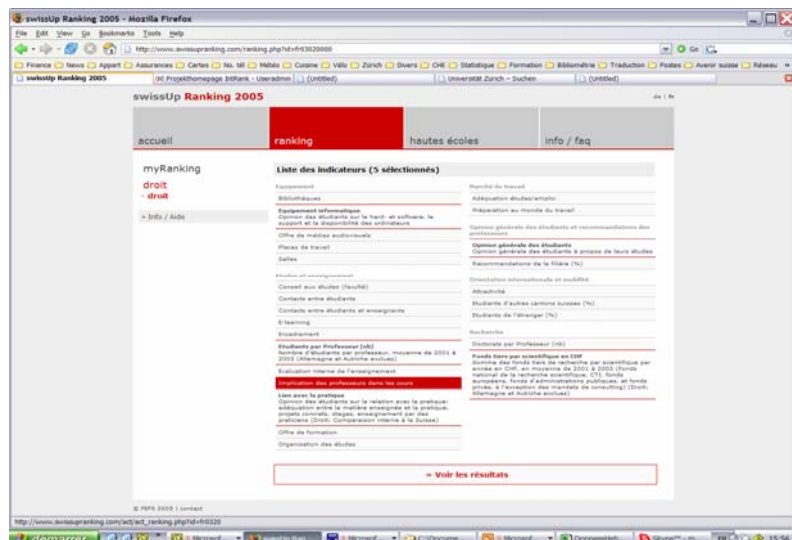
swissUp Ranking 2005 - Mozilla Firefox

File Edit View Go Bookmarks Tools Help

http://www.swissupranking.com/ranking.php?id=fr03020000

Finance News Appart Assurances Cartes No. tél Météo Cuisine Vélo Zürich Divers CHE Statistique Formation Bibliométrie Traduction Postes Avenir suisse Réseau

swissUp Ranking 2005 | Projekthomepage bitRank - Useradmin | (Untitled) | Universität Zürich - Suchen | (Untitled)

swissUp Ranking 2005

de | fr

accueil | ranking | hautes écoles | info / faq

myRanking
droit
- droit

» Info / Aide

Liste des indicateurs (5 sélectionnés)

Equipement
Bibliothèques
Equipement informatique
Opinion des étudiants sur le hard- et software, le support et la disponibilité des ordinateurs
Offre de médias audiovisuels
Places de travail
Salles

Etudes et enseignement
Conseil aux études (faculté)
Contacts entre étudiants
Contacts entre étudiants et enseignants
E-learning
Encadrement
Etudiants par Professeur (nb)
Nombre d'étudiants par professeur, moyenne de 2001 à 2003 (Allemagne et Autriche exclues)
Evaluation interne de l'enseignement
Implication des professeurs dans les cours
Lien avec la pratique
Opinion des étudiants sur la relation avec la pratique: adéquation entre la matière enseignée et la pratique, projets concrets, stages, enseignement par des praticiens (Droit: Comparaison interne à la Suisse)
Offre de formation
Organisation des études

Marché du travail
Adéquation études/emploi
Préparation au monde du travail

Opinion générale des étudiants et recommandations des professeurs
Opinion générale des étudiants
Opinion générale des étudiants à propos de leurs études
Recommandations de la filière (%)

Orientation internationale et mobilité
Attractivité
Etudiants d'autres cantons suisses (%)
Etudiants de l'étranger (%)

Recherche
Doctorats par Professeur (nb)
Fonds tiers par scientifique en CHF
Somme des fonds tiers de recherche par scientifique par année en CHF, en moyenne de 2001 à 2003 (Fonds national de la recherche scientifique, CTI, fonds européens, fonds d'administrations publiques, et fonds privés, à l'exception des mandats de consulting) (Droit: Allemagne et Autriche exclues)

» Voir les résultats

© FEFS 2005 | contact

http://www.swissupranking.com/act/act_ranking.php?id=fr0320

démarrer | Microsoft ... | swissUp Ran... | Microsoft ... | C:\Docume... | Microsoft ... | Dokumentati... | Skype™ - m... | 15:56